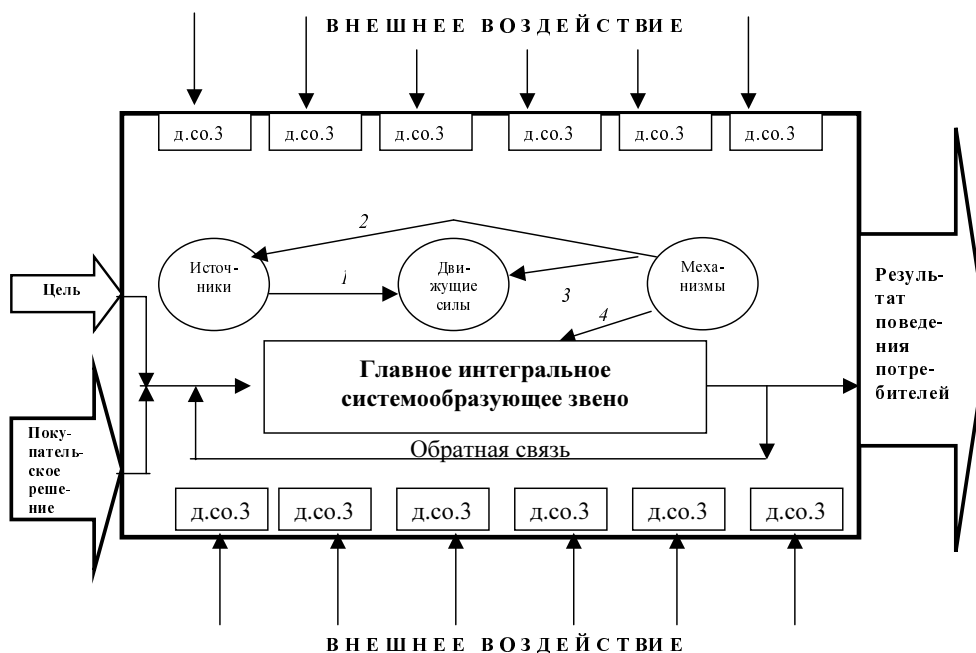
ВНЕШНЕЕ ВОЗДЕЙСТВИЕ

д.со.3 д.со.3 д.со.3 д.со.3 д.со.3 д.со.3

2

Источники

1

Движущие силы

Механизмы

3

4

Цель

Покупательское решение

Главное интегральное системообразующее звено

Обратная связь

Результат поведения потребителей

д.со.3 д.со.3 д.со.3 д.со.3 д.со.3 д.со.3

ВНЕШНЕЕ ВОЗДЕЙСТВИЕ